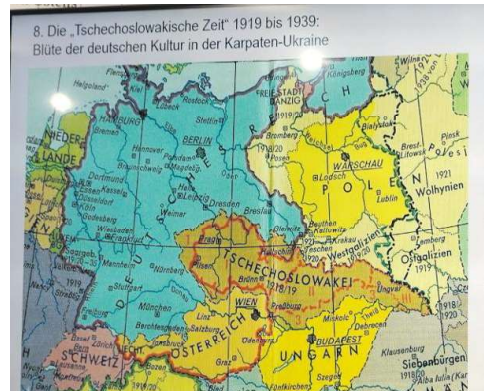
8. Die „Tschechoslowakische Zeit" 1919 bis 1939:
Blüte der deutschen Kultur in der Karpaten-Ukraine

Helgoland
Flensburg
Kiel
Lübeck
Rostock
Stettin
Königsberg
FREISTADT DANZIG
HAMBURG
Bremen
BERLIN
NIEDERLANDE
Hannover
Potsdam
Magdeburg
Braunschweig
Bromberg
Posen
1919/20
Białystok
Pinsk
Brest-Litowsk
WARSCHAU
POLEN
Lodsch
Lublin
Wolhynien
1921
Dortmund
Kassel
Düsseldorf
Köln
Godesberg
Halle
Leipzig
Weimar
Dresden
Breslau
Wiesbaden
Frankfurt
Beuthen
Kattowitz
Krakau
Westgalizien
Lemberg
Ostgalizien
1919
Mannheim
Würzburg
Nürnberg
Pilsen
Prag
TSCHECHOSLOWAKEI
1918/19
Ungvar
Stuttgart
München
Berchtesgaden
Salzburg
WIEN
Preßburg
ÖSTERREICH
Linz
Graz
Ödenburg
Miskolc
Debrecen
BUDAPEST
UNGARN
Szeged
Klausenburg
Siebenbürgen
SCHWEIZ
Bern
1919
1918